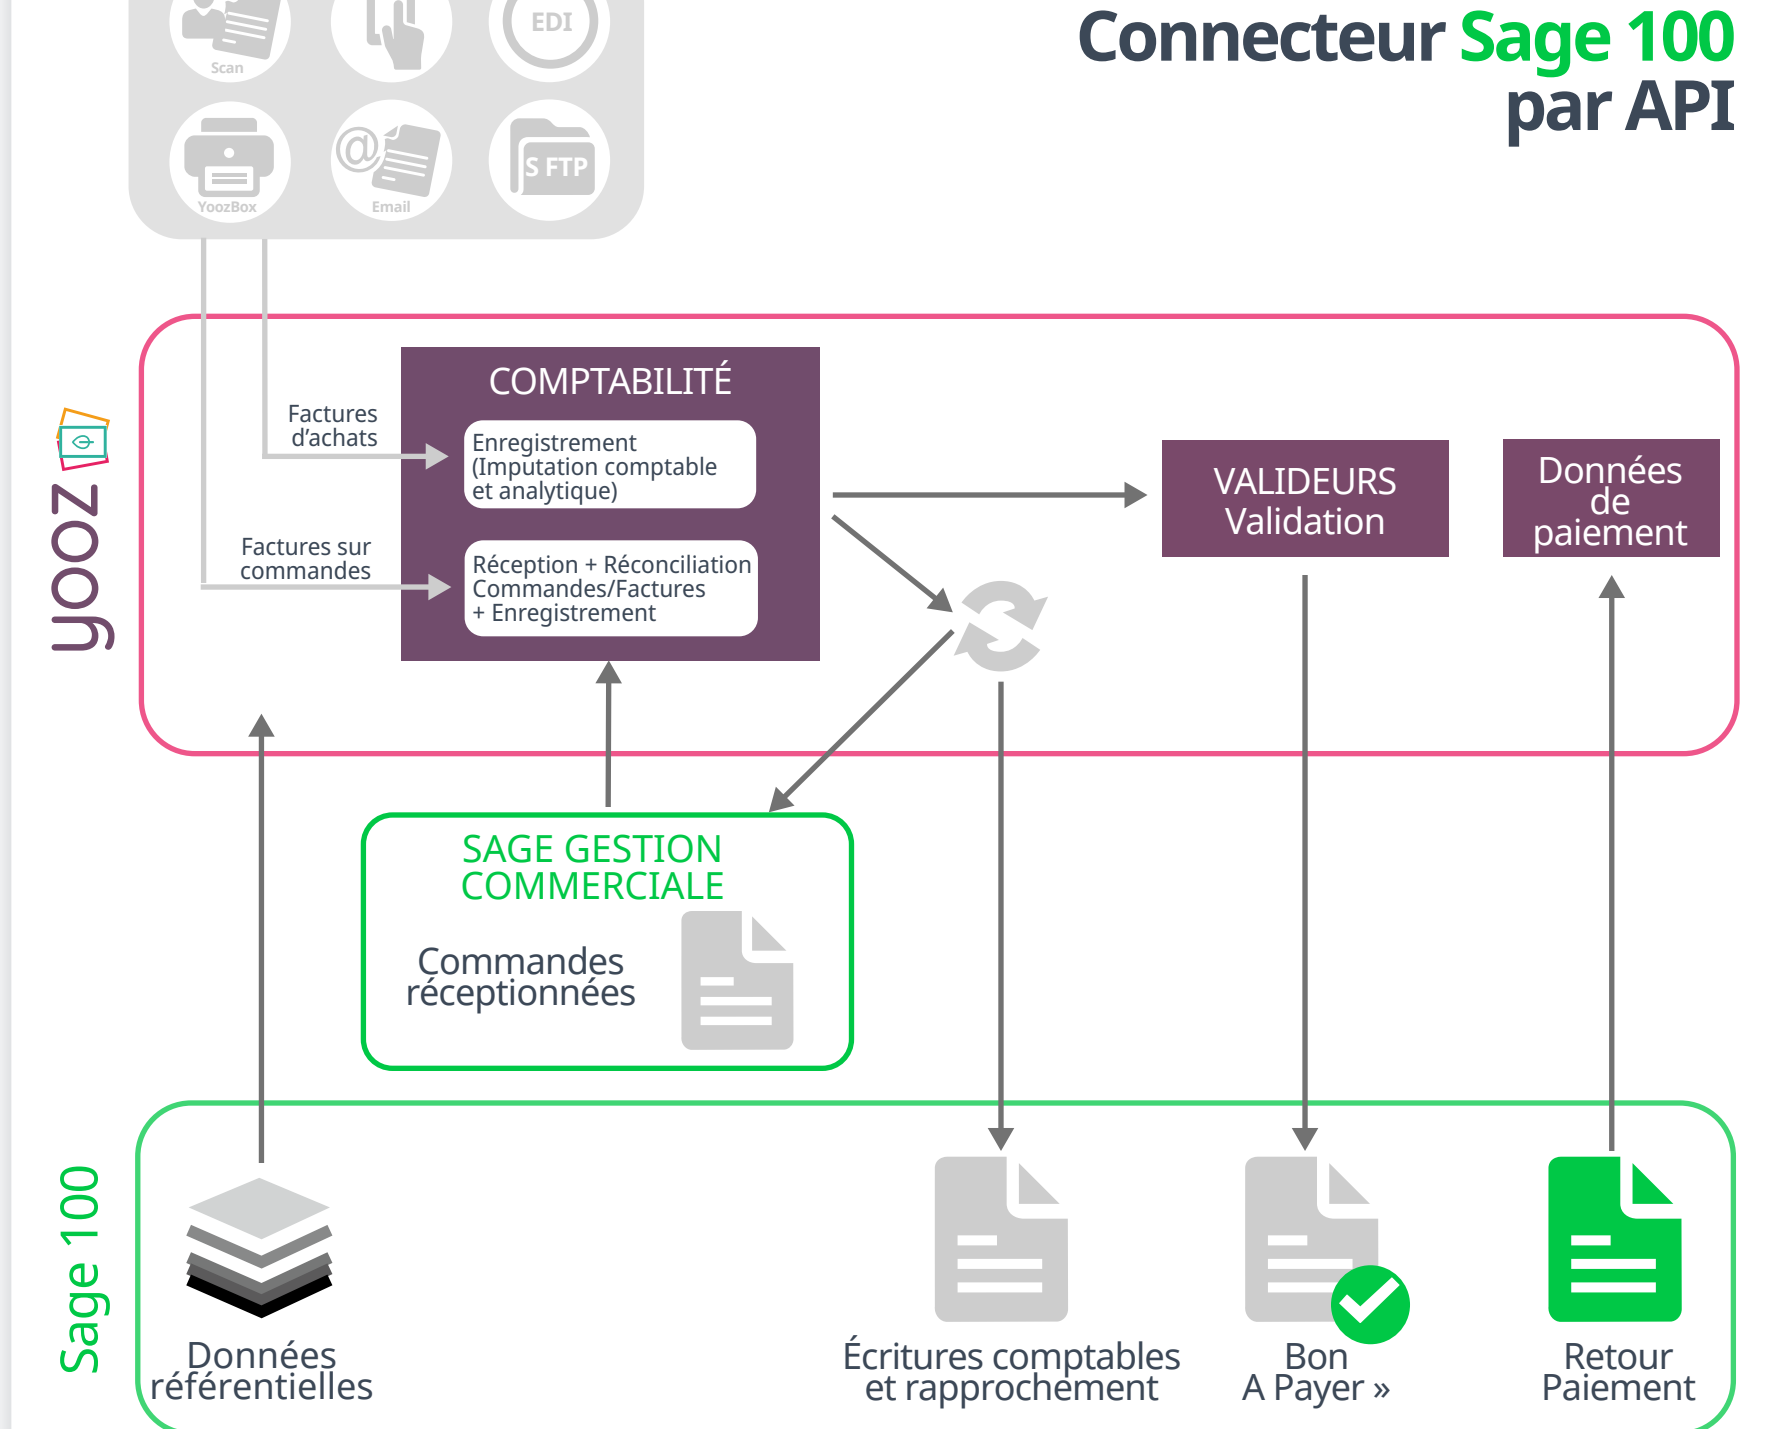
Connecteur Sage 100 par API

Scan
EDI
YoozBox
Email
S FTP

yooz

Factures d'achats

Factures sur commandes

COMPTABILITÉ

Enregistrement (Imputation comptable et analytique)

Réception + Réconciliation Commandes/Factures + Enregistrement

VALIDEURS Validation

Données de paiement

SAGE GESTION COMMERCIALE

Commandes réceptionnées

Sage 100

Données référentielles

Écritures comptables et rapprochement

Bon A Payer »

Retour Paiement